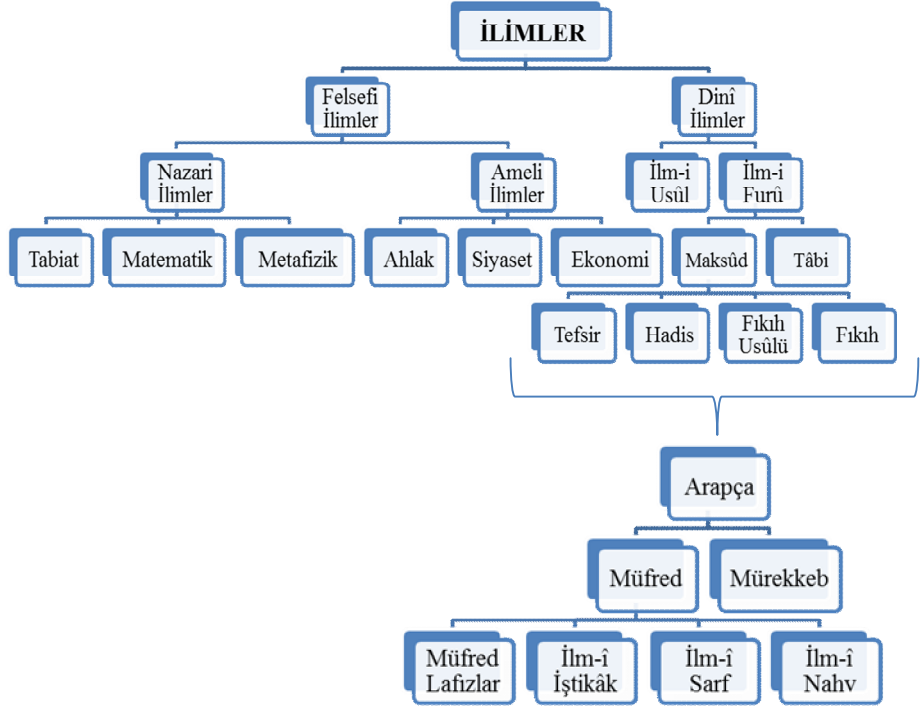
İLİMLER

Felsefi İlimler

Dinî İlimler

Nazari İlimler

Ameli İlimler

İlm-i Usûl

İlm-i Furû

Tabiat

Matematik

Metafizik

Ahlak

Siyaset

Ekonomi

Maksûd

Tâbi

Tefsir

Hadis

Fıkıh Usûlü

Fıkıh

Arapça

Müfred

Mürekkeb

Müfred Lafızlar

İlm-î İştikâk

İlm-î Sarf

İlm-î Nahv